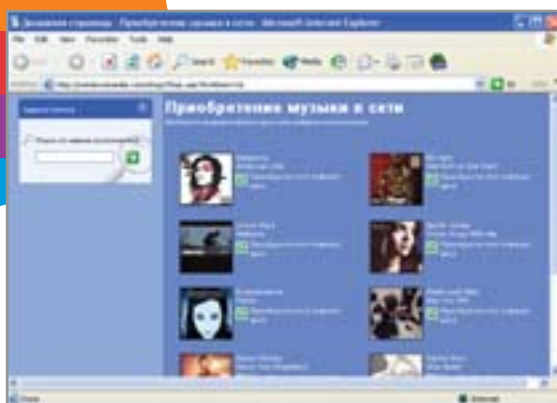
Домашняя страница - Приобретение музыки в сети - Microsoft Internet Explorer

File Edit View Favorites Tools Help

Back Search Favorites Media

Address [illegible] Go

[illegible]

Приобретение музыки в сети

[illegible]

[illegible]

Done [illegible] Internet